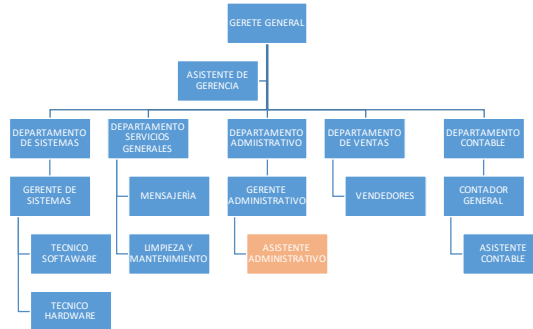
GERETE GENERAL

ASISTENTE DE GERENCIA

DEPARTAMENTO DE SISTEMAS

DEPARTAMENTO SERVICIOS GENERALES

DEPARTAMENTO ADMIISTRATIVO

DEPARTAMENTO DE VENTAS

DEPARTAMENTO CONTABLE

GERENTE DE SISTEMAS

MENSAJERÍA

GERENTE ADMINISTRATIVO

VENDEDORES

CONTADOR GENERAL

TECNICO SOFTAWARE

LIMPIEZA Y MANTENIMIENTO

ASISTENTE ADMINISTRATIVO

ASISTENTE CONTABLE

TECNICO HARDWARE